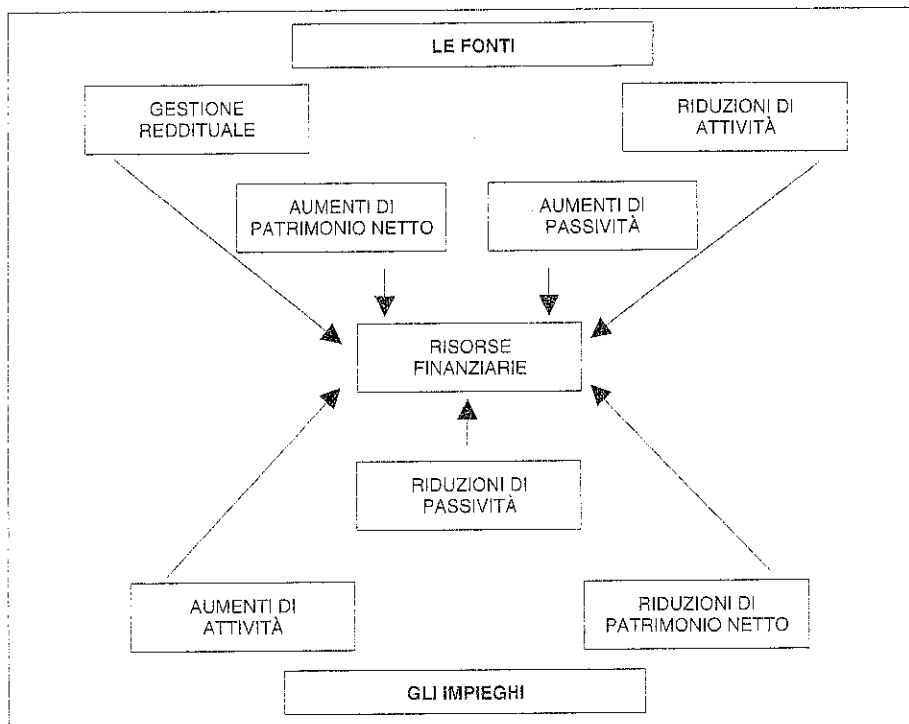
LE FONTI

GESTIONE REDDITUALE

RIDUZIONI DI ATTIVITÀ

AUMENTI DI PATRIMONIO NETTO

AUMENTI DI PASSIVITÀ

RISORSE FINANZIARIE

RIDUZIONI DI PASSIVITÀ

AUMENTI DI ATTIVITÀ

RIDUZIONI DI PATRIMONIO NETTO

GLI IMPIEGHI